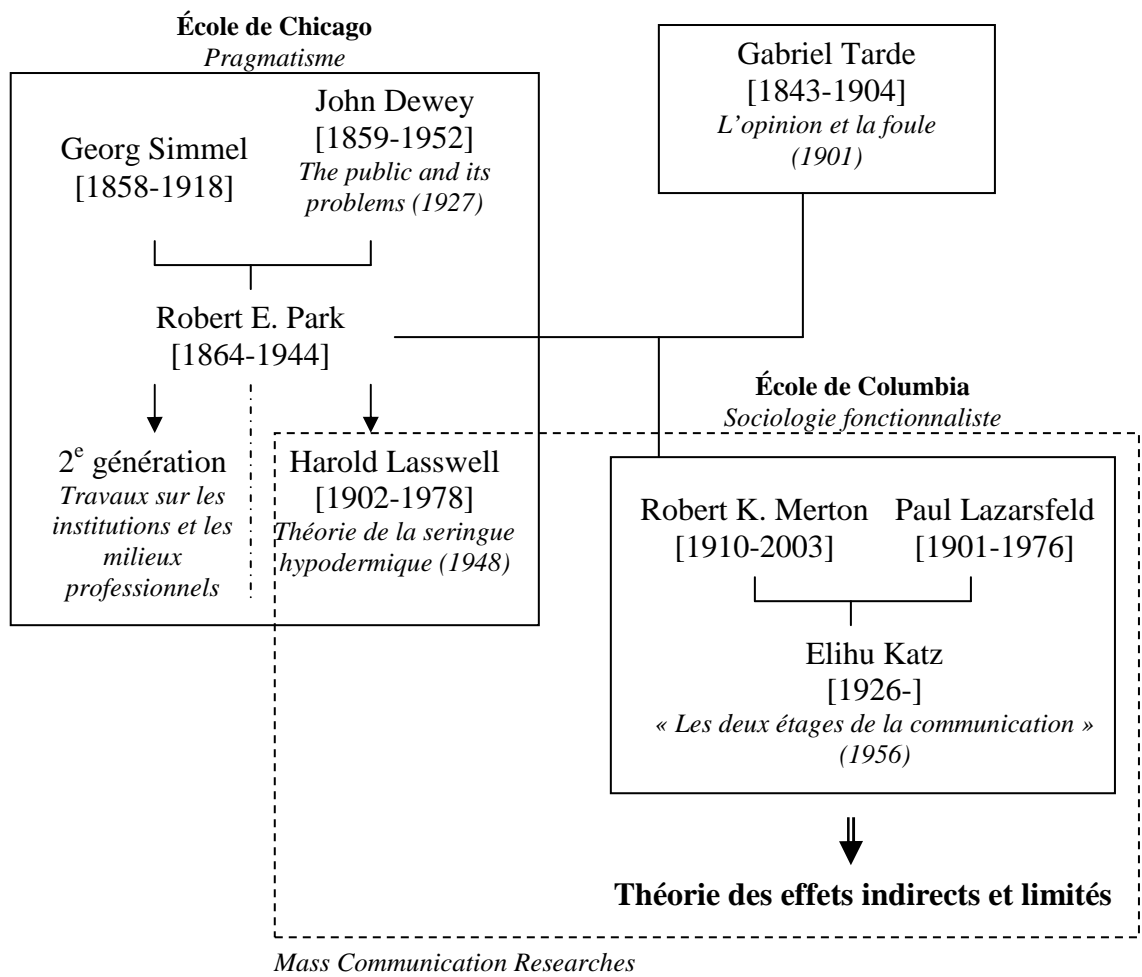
**École de Chicago**
*Pragmatisme*

Georg Simmel
[1858-1918]

John Dewey
[1859-1952]
*The public and its problems (1927)*

Robert E. Park
[1864-1944]

$2^e$ génération
*Travaux sur les institutions et les milieux professionnels*

Harold Lasswell
[1902-1978]
*Théorie de la seringue hypodermique (1948)*

Gabriel Tarde
[1843-1904]
*L'opinion et la foule (1901)*

**École de Columbia**
*Sociologie fonctionnaliste*

Robert K. Merton
[1910-2003]

Paul Lazarsfeld
[1901-1976]

Elihu Katz
[1926-]
*« Les deux étages de la communication » (1956)*

**Théorie des effets indirects et limités**

*Mass Communication Researches*